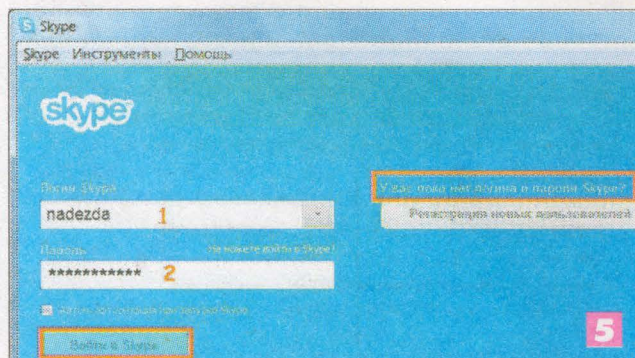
Skype

Skype Инструменты Помощь

skype

Логин Skype

nadezda 1

Пароль

Не можете войти в Skype?

************ 2

Автоматическая авторизация при запуске Skype

Войти в Skype

У вас пока нет логина и пароля Skype?

Регистрация новых пользователей

5